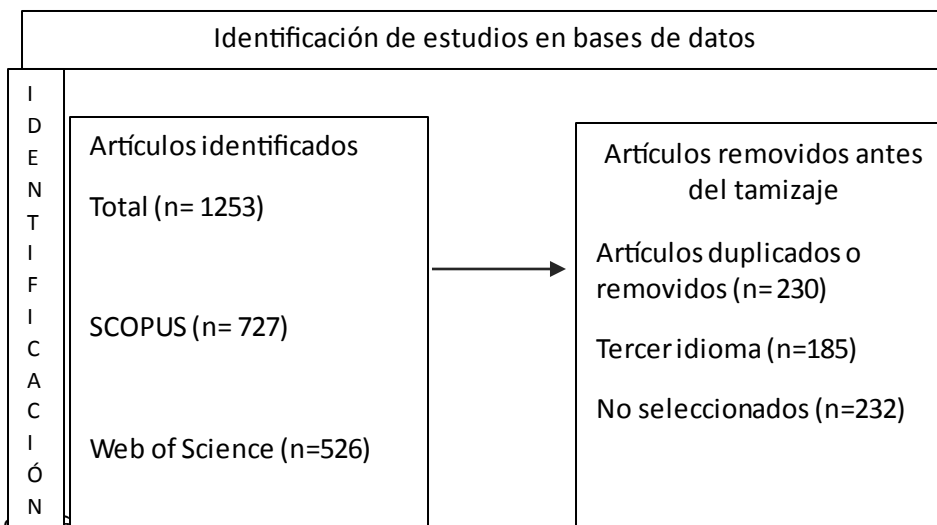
Identificación de estudios en bases de datos

I
D
E
N
T
I
F
I
C
A
C
I
Ó
N

Artículos identificados

Total (n= 1253)

SCOPUS (n= 727)

Web of Science (n=526)

Artículos removidos antes del tamizaje

Artículos duplicados o removidos (n= 230)

Tercer idioma (n=185)

No seleccionados (n=232)